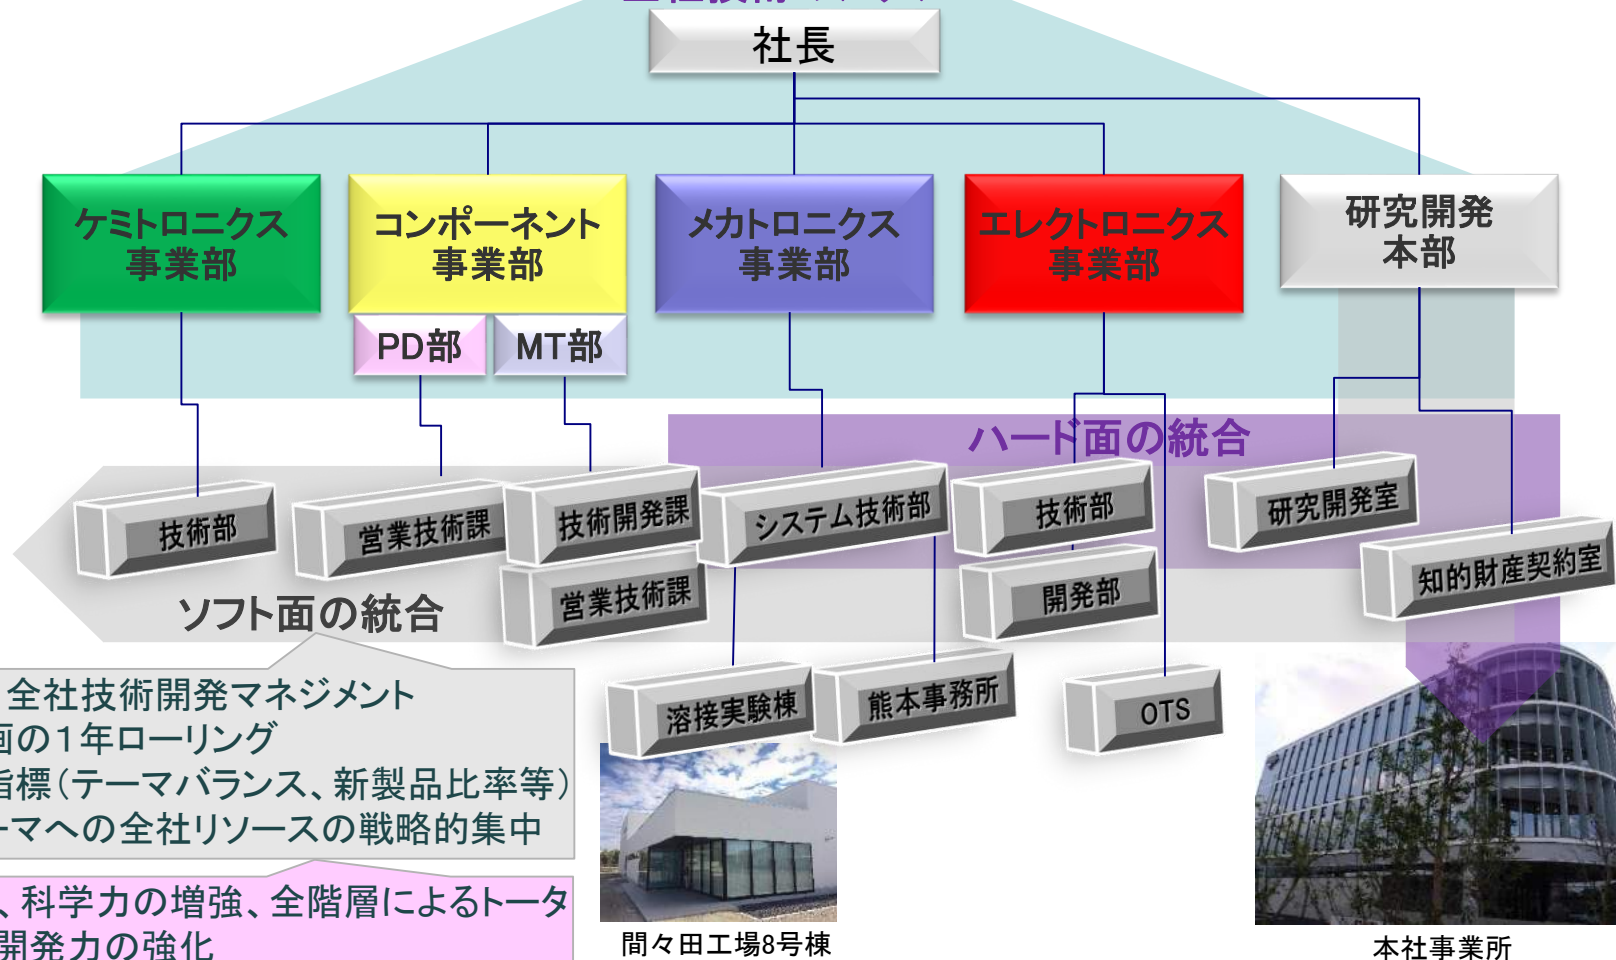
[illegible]

社長

ケミトロニクス事業部

コンポーネント事業部

PD部

MT部

メカトロニクス事業部

エレクトロニクス事業部

研究開発本部

ハード面の統合

技術部

営業技術課

技術開発課

営業技術課

システム技術部

技術部

開発部

研究開発室

知的財産契約室

ソフト面の統合

全社技術開発マネジメント
画の1年ローリング
指標(テーマバランス、新製品比率等)
ーマへの全社リソースの戦略的集中

、科学力の増強、全階層によるトータ
開発力の強化

溶接実験棟

熊本事務所

OTS

間々田工場8号棟

本社事業所